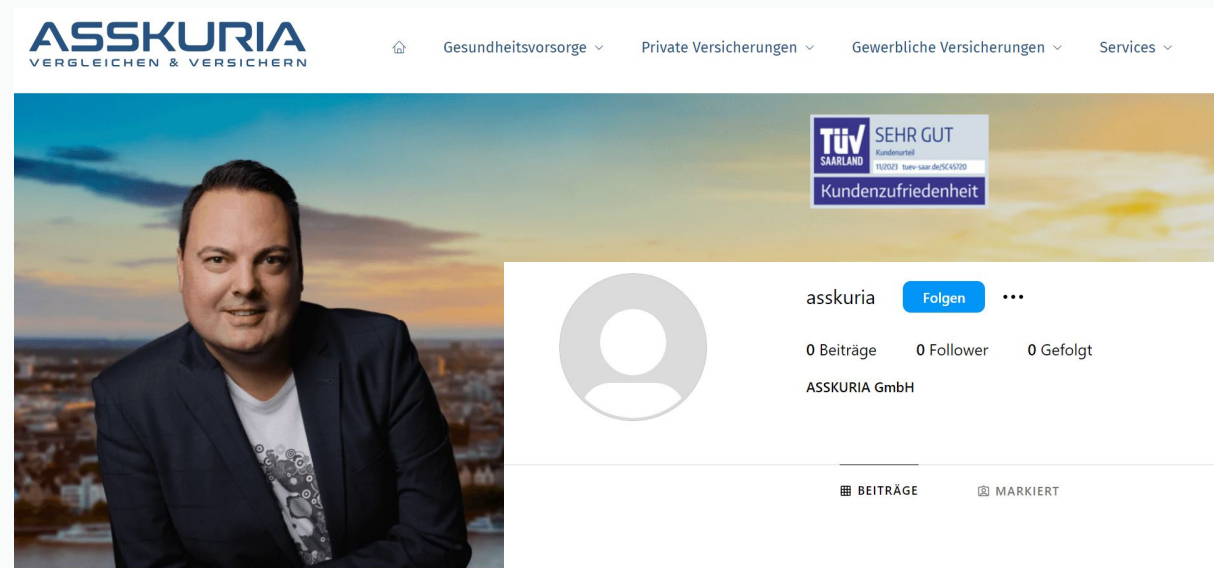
ASSKURIA
VERGLEICHEN & VERSICHERN

Gesundheitsvorsorge
Private Versicherungen
Gewerbliche Versicherungen
Services

TÜV SAARLAND
SEHR GUT
Kundenurteil
11/2023 tuev-saar.de/SC45720
Kundenzufriedenheit

asskuria
Folgen
•••

0 Beiträge
0 Follower
0 Gefolgt

ASSKURIA GmbH

BEITRÄGE
MARKIERT